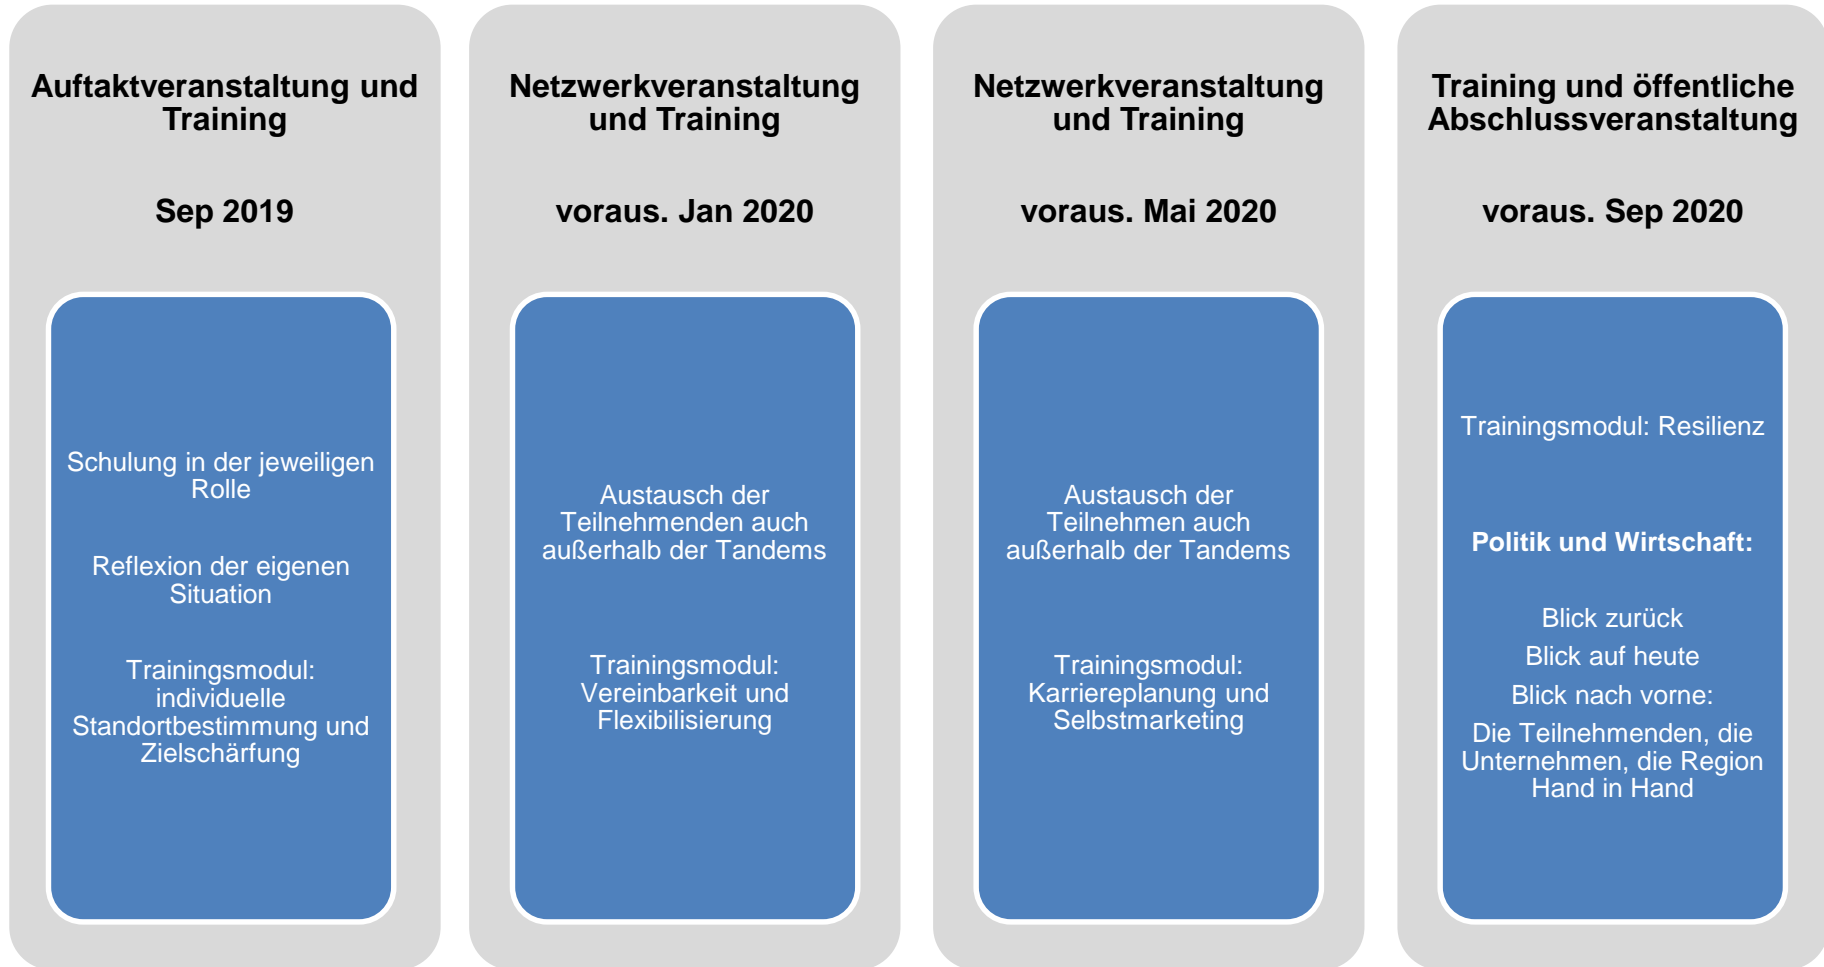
Auftaktveranstaltung und Training

Sep 2019

Schulung in der jeweiligen Rolle

Reflexion der eigenen Situation

Trainingsmodul: individuelle Standortbestimmung und Zielschärfung

Netzwerkveranstaltung und Training

voraus. Jan 2020

Austausch der Teilnehmenden auch außerhalb der Tandems

Trainingsmodul: Vereinbarkeit und Flexibilisierung

Netzwerkveranstaltung und Training

voraus. Mai 2020

Austausch der Teilnehmen auch außerhalb der Tandems

Trainingsmodul: Karriereplanung und Selbstmarketing

Training und öffentliche Abschlussveranstaltung

voraus. Sep 2020

Trainingsmodul: Resilienz

Politik und Wirtschaft:

Blick zurück

Blick auf heute

Blick nach vorne:

Die Teilnehmenden, die Unternehmen, die Region Hand in Hand